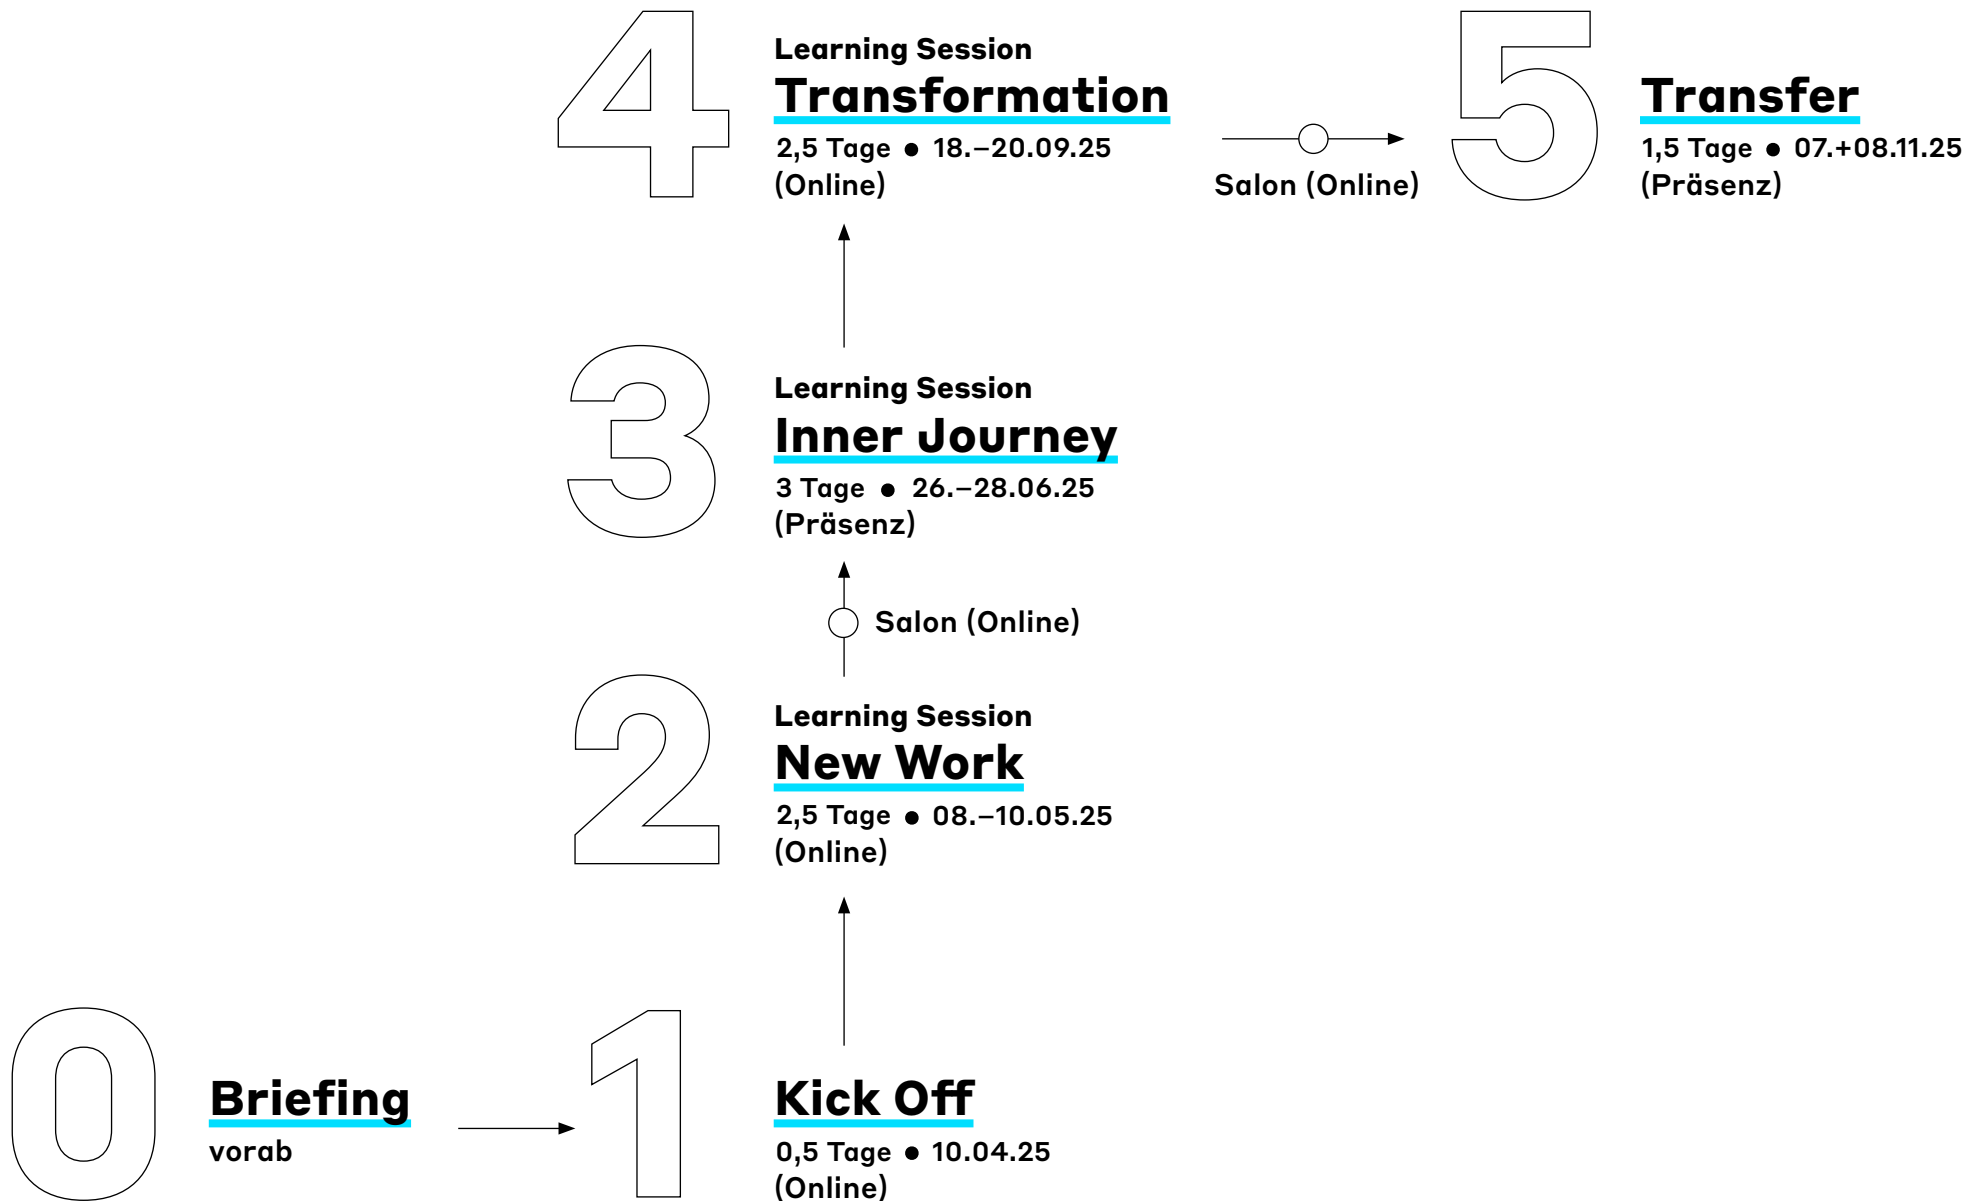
4

Learning Session
Transformation
2,5 Tage • 18.–20.09.25
(Online)

Salon (Online)

5

Transfer
1,5 Tage • 07.+08.11.25
(Präsenz)

3

Learning Session
Inner Journey
3 Tage • 26.–28.06.25
(Präsenz)

Salon (Online)

2

Learning Session
New Work
2,5 Tage • 08.–10.05.25
(Online)

0

Briefing
vorab

1

Kick Off
0,5 Tage • 10.04.25
(Online)